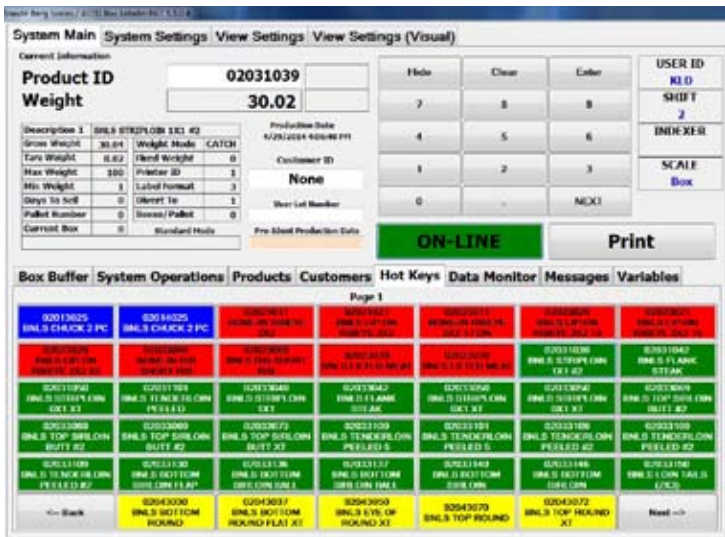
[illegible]

System Main | System Settings | View Settings | View Settings (Visual)

Current Information

Product ID 02031039

Weight 30.02

| Description 1 | BNLS STRIPLOIN 1X1 #2 | | |
|---|---|---|---|
| Gross Weight | 30.04 | Weight Mode | CATCH |
| Tare Weight | 0.02 | Fixed Weight | 0 |
| Max Weight | 100 | Printer ID | 1 |
| Min Weight | 1 | Label Format | 3 |
| Days To Sell | 0 | Direct To | 1 |
| Pallet Number | 0 | Boxes/Pallet | 0 |
| Current Box | 0 | Standard Mode | |

Production Date
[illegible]

Customer ID
None

User Lot Number

Pre-Slaut Production Date

| Hide | Clear | Enter |
|---|---|---|
| 7 | 8 | 9 |
| 4 | 5 | 6 |
| 1 | 2 | 3 |
| 0 | . | NEXT |

USER ID
KLO

SHIFT
2

INDEXER

SCALE
Box

ON-LINE

Print

Box Buffer | System Operations | Products | Customers | Hot Keys | Data Monitor | Messages | Variables

Page 1

| 02014025 BNLS CHUCK 2 PC | 02014025 BNLS CHUCK 2 PC | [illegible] | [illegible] | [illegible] | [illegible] | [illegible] |
|---|---|---|---|---|---|---|
| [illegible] | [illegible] | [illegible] | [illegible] | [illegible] | 02031036 BNLS STRIPLOIN 1X1 #2 | 02031042 BNLS FLANK STEAK |
| 02031050 BNLS STRIPLOIN 0X1 #2 | 02031101 BNLS TENDERLOIN PEELED | 02033040 BNLS STRIPLOIN 1X1 | 02033042 BNLS FLANK STEAK | 02033050 BNLS STRIPLOIN 0X1 #2 | 02033050 BNLS STRIPLOIN 0X1 #2 | 02033069 BNLS TOP SIRLOIN BUTT #2 |
| 02033068 BNLS TOP SIRLOIN BUTT #2 | 02033069 BNLS TOP SIRLOIN BUTT #2 | 02033073 BNLS TOP SIRLOIN BUTT XT | 02033100 BNLS TENDERLOIN PEELED 5 | 02033101 BNLS TENDERLOIN PEELED 5 | 02033106 BNLS TENDERLOIN PEELED #2 | 02033109 BNLS TENDERLOIN PEELED #2 |
| 02033109 BNLS TENDERLOIN PEELED #2 | 02033130 BNLS BOTTOM SIRLOIN FLAP | 02033136 BNLS BOTTOM SIRLOIN BALL | 02033137 BNLS BOTTOM SIRLOIN BALL | 02033143 BNLS BOTTOM SIRLOIN | 02033146 BNLS BOTTOM SIRLOIN | 02033150 BNLS LOIN TAILS (2C) |
| <- Back | 02043030 BNLS BOTTOM ROUND | 02043037 BNLS BOTTOM ROUND FLAT XT | 02043050 BNLS EYE OF ROUND XT | 02043070 BNLS TOP ROUND | 02043072 BNLS TOP ROUND XT | Next -> |